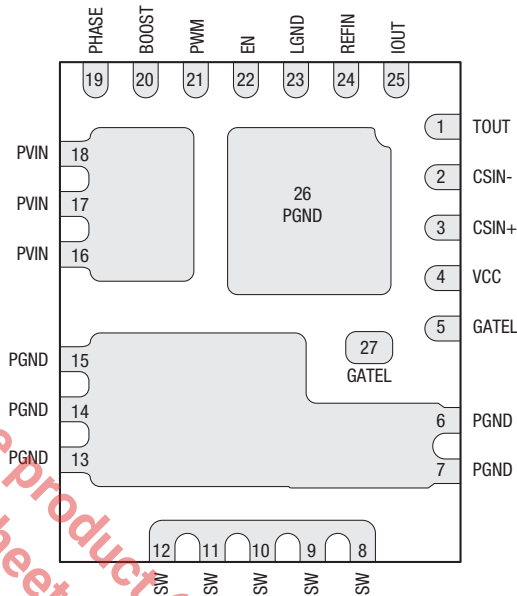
PHASE BOOST PWM EN LGND REFIN IOUT

19 20 21 22 23 24 25

1 TOUT
2 CSIN-
3 CSIN+
4 VCC
5 GATEL

PVIN 18
PVIN 17
PVIN 16

26
PGND

27
GATEL

PGND 15
PGND 14
PGND 13

6 PGND
7 PGND

12 11 10 9 8

SW SW SW SW SW

e product
heet